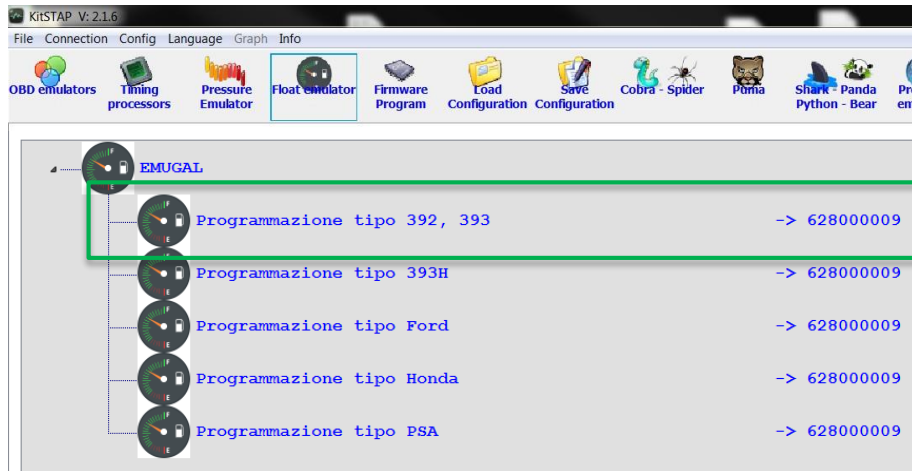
KitSTAP V: 2.1.6

File Connection Config Language Graph Info

OBD emulators
Timing processors
Pressure Emulator
Float emulator
Firmware Program
Load Configuration
Save Configuration
Cobra - Spider
Puma
Shark - Panda Python - Bear
Pr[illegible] em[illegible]

EMUGAL

Programmazione tipo 392, 393 -> 628000009

Programmazione tipo 393H -> 628000009

Programmazione tipo Ford -> 628000009

Programmazione tipo Honda -> 628000009

Programmazione tipo PSA -> 628000009